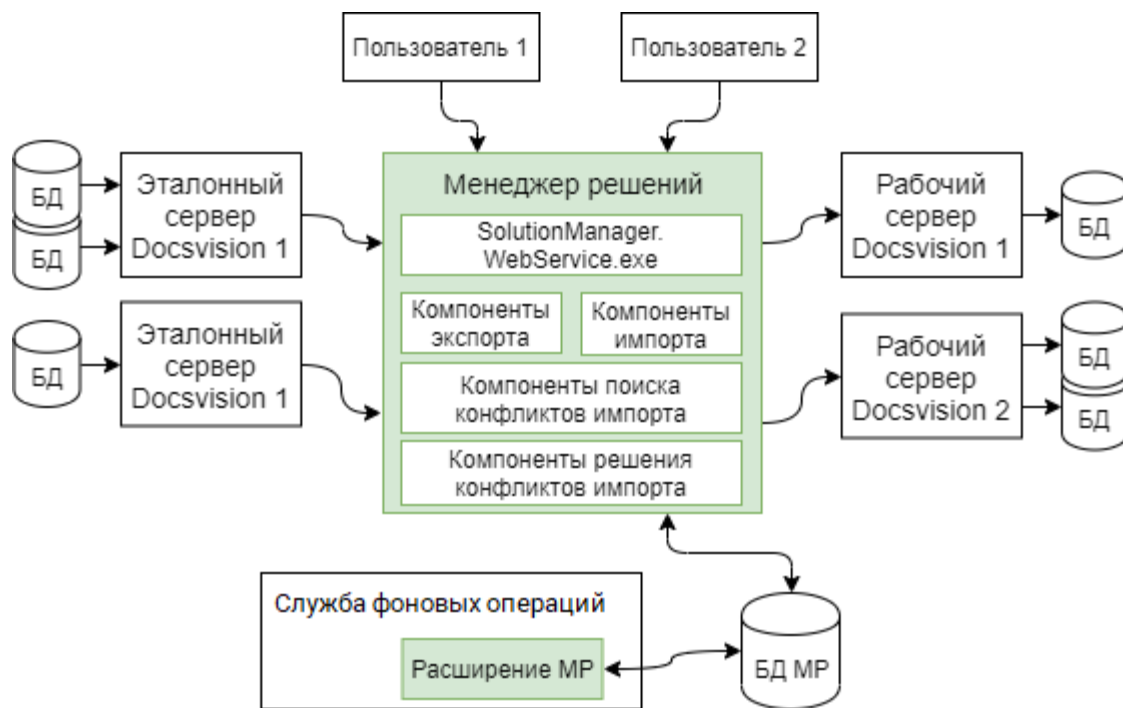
Пользователь 1

Пользователь 2

БД

БД

Эталонный сервер Docsvision 1

БД

Эталонный сервер Docsvision 1

Менеджер решений

SolutionManager. WebService.exe

Компоненты экспорта

Компоненты импорта

Компоненты поиска конфликтов импорта

Компоненты решения конфликтов импорта

Рабочий сервер Docsvision 1

БД

Рабочий сервер Docsvision 2

БД

БД

Служба фоновых операций

Расширение МР

БД МР